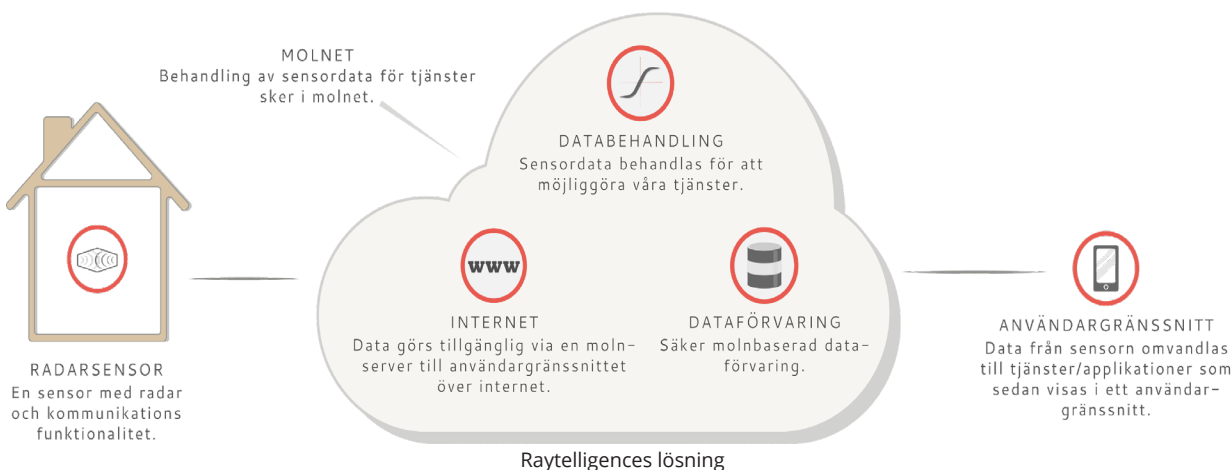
MOLNET
Behandling av sensordata för tjänster sker i molnet.

DATABEHANDLING
Sensordata behandlas för att möjliggöra våra tjänster.

WWW

INTERNET
Data görs tillgänglig via en molnserver till användargränssnittet över internet.

DATAFÖRVARING
Säker molnbaserad dataförvaring.

RADARSENSOR
En sensor med radar och kommunikations funktionalitet.

ANVÄNDARGRÄNSSNITT
Data från sensorn omvandlas till tjänster/applikationer som sedan visas i ett användargränssnitt.

Raytelligences lösning